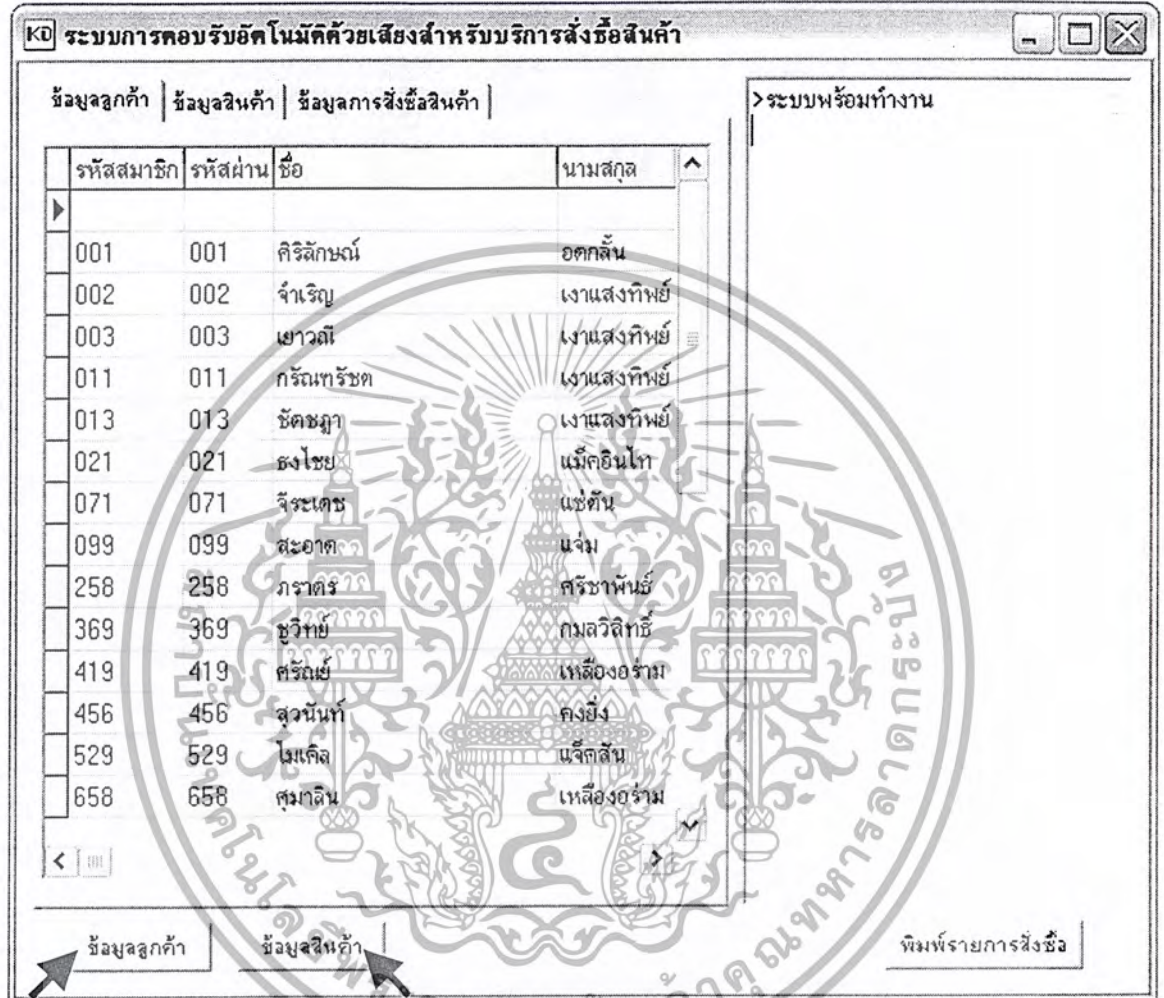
KD ระบบการตอบรับอัตโนมัติด้วยเสียงสำหรับบริการสั่งซื้อสินค้า

ข้อมูลลูกค้า | ข้อมูลสินค้า | ข้อมูลการสั่งซื้อสินค้า

| รหัสสมาชิก | รหัสผ่าน | ชื่อ | นามสกุล |
|---|---|---|---|
| | | | |
| 001 | 001 | ศิริลักษณ์ | อตกลั้น |
| 002 | 002 | จำเริญ | เงาแสงทิพย์ |
| 003 | 003 | เยาวดี | เงาแสงทิพย์ |
| 011 | 011 | กรัณฑรัชต | เงาแสงทิพย์ |
| 013 | 013 | ชัตชฎา | เงาแสงทิพย์ |
| 021 | 021 | ธงไชย | แม็คอินไท |
| 071 | 071 | จีระเดช | แซ่ตัน |
| 099 | 099 | สะอาด | แจ่ม |
| 258 | 258 | ภราดร | ศรีชาพันธ์ |
| 369 | 369 | ชูวิทย์ | กมลวิสิทธิ์ |
| 419 | 419 | ศรัณย์ | เหลืองอร่าม |
| 456 | 456 | สุวนันท์ | คงยิ่ง |
| 529 | 529 | ไมเคิล | แจ็คสัน |
| 658 | 658 | ศุมาลิน | เหลืองอร่าม |

>ระบบพร้อมทำงาน

ข้อมูลลูกค้า

ข้อมูลสินค้า

พิมพ์รายการสั่งซื้อ

สถาบันเทคโนโลยีพระจอมเกล้าเจ้าคุณทหารลาดกระบัง